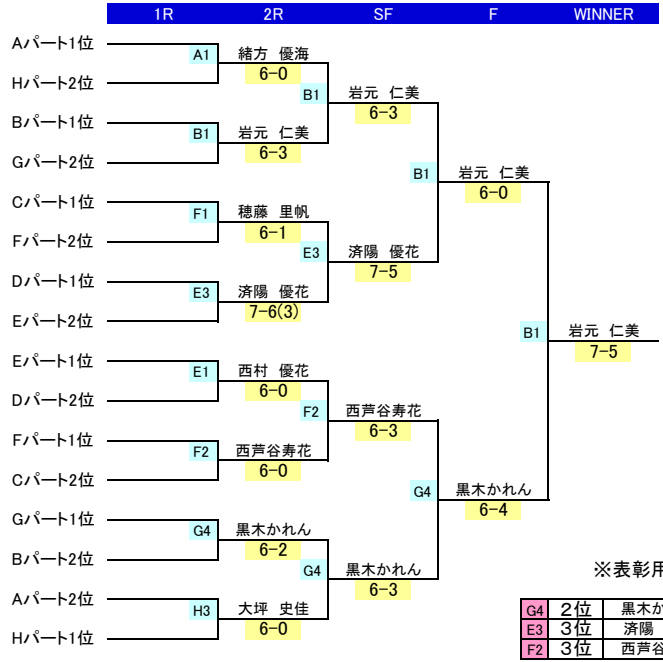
1R 2R SF F WINNER

Aパート1位
Hパート2位
A1 緒方 優海 6-0
B1 岩元 仁美 6-3
Bパート1位
Gパート2位
B1 岩元 仁美 6-3
B1 岩元 仁美 6-0
Cパート1位
Fパート2位
F1 穂藤 里帆 6-1
E3 済陽 優花 7-5
Dパート1位
Eパート2位
E3 済陽 優花 7-6(3)
B1 岩元 仁美 7-5
Eパート1位
Dパート2位
E1 西村 優花 6-0
F2 西芦谷寿花 6-3
Fパート1位
Cパート2位
F2 西芦谷寿花 6-0
G4 黒木かれん 6-4
Gパート1位
Bパート2位
G4 黒木かれん 6-2
G4 黒木かれん 6-3
Aパート2位
Hパート1位
H3 大坪 史佳 6-0

※表彰用

| G4 | 2位 | 黒木か |
|---|---|---|
| E3 | 3位 | 済陽 |
| F2 | 3位 | 西芦谷 |